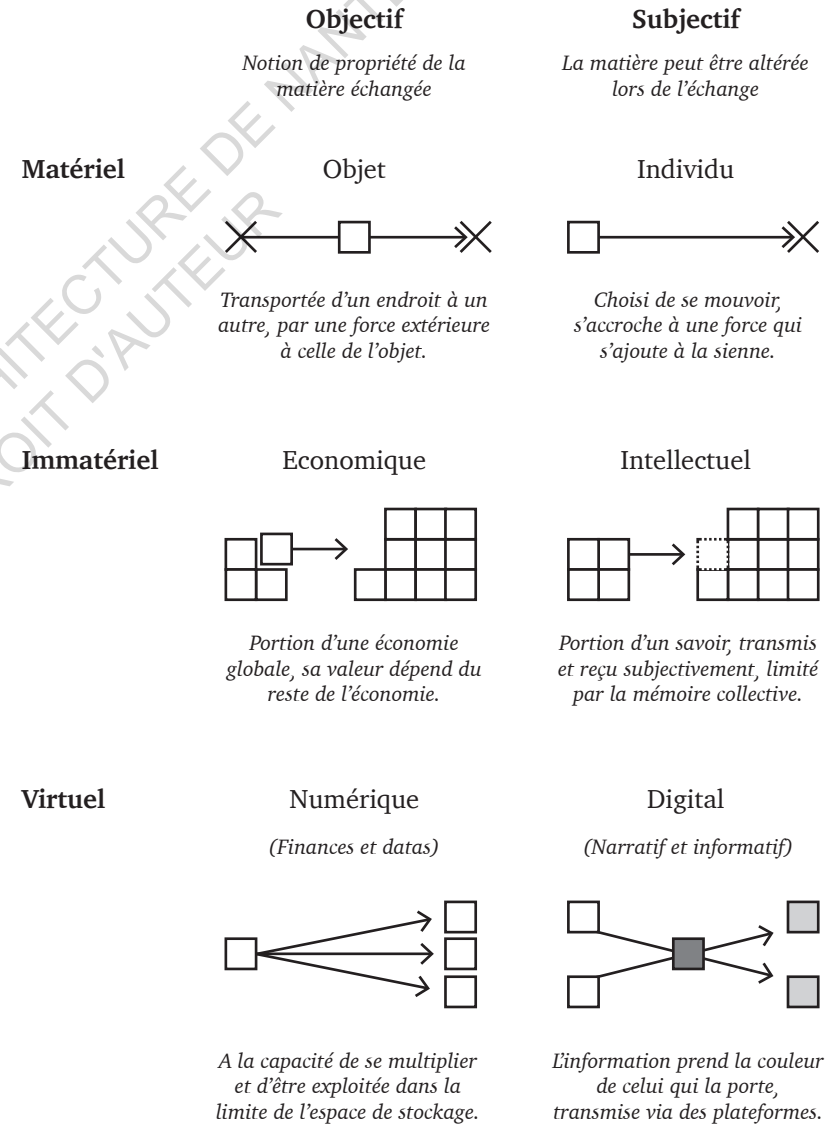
Objectif

Subjectif

Notion de propriété de la matière échangée

La matière peut être altérée lors de l'échange

Matériel

Objet

Individu

Transportée d'un endroit à un autre, par une force extérieure à celle de l'objet.

Choisi de se mouvoir, s'accroche à une force qui s'ajoute à la sienne.

Immatériel

Economique

Intellectuel

Portion d'une économie globale, sa valeur dépend du reste de l'économie.

Portion d'un savoir, transmis et reçu subjectivement, limité par la mémoire collective.

Virtuel

Numérique

Digital

(Finances et datas)

(Narratif et informatif)

A la capacité de se multiplier et d'être exploitée dans la limite de l'espace de stockage.

L'information prend la couleur de celui qui la porte, transmise via des plateformes.

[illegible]ITECTURE DE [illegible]
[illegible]OIT D'AUTEUR